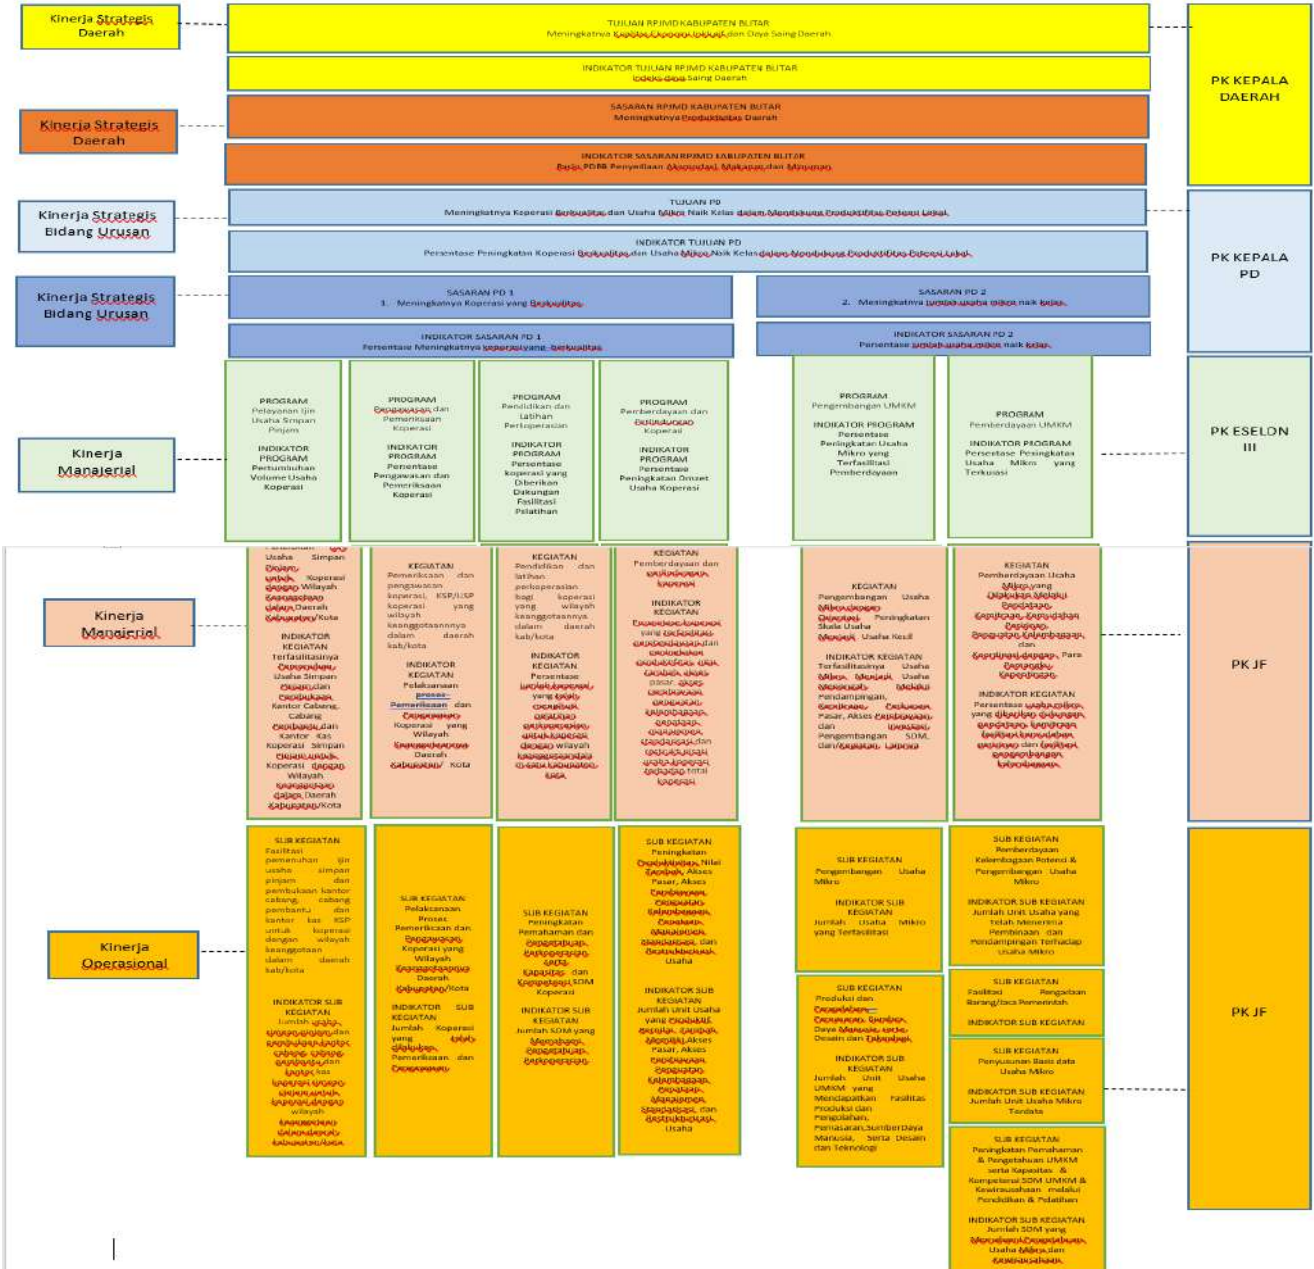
Kinerja Strategis Daerah

TUJUAN RPJMD KABUPATEN BLITAR
Meningkatnya Kualitas Ekonomi Lokal dan Daya Saing Daerah

INDIKATOR TUJUAN RPJMD KABUPATEN BLITAR
Indeks daya Saing Daerah

PK KEPALA DAERAH

Kinerja Strategis Daerah

SASARAN RPJMD KABUPATEN BLITAR
Meningkatnya Produktivitas Daerah

INDIKATOR SASARAN RPJMD KABUPATEN BLITAR
Rasio PDRB Penyediaan Akomodasi, Makanan dan Minuman

Kinerja Strategis Bidang Urusan

TUJUAN PD
Meningkatnya Koperasi Berkualitas dan Usaha Mikro Naik Kelas dalam Membangun Produktivitas Potensi Lokal

INDIKATOR TUJUAN PD
Persentase Peningkatan Koperasi Berkualitas dan Usaha Mikro Naik Kelas dalam Membangun Produktivitas Potensi Lokal

PK KEPALA PD

Kinerja Strategis Bidang Urusan

SASARAN PD 1
1. Meningkatnya Koperasi yang Berkualitas

SASARAN PD 2
2. Meningkatnya jumlah usaha mikro naik kelas

INDIKATOR SASARAN PD 1
Persentase Meningkatnya koperasi yang berkualitas

INDIKATOR SASARAN PD 2
Persentase jumlah usaha mikro naik kelas

Kinerja Manajerial

PROGRAM
Pelayanan Ijin Usaha Simpan Pinjam
INDIKATOR PROGRAM
Pertumbuhan Volume Usaha Koperasi

PROGRAM
Pengawasan dan Pemeriksaan Koperasi
INDIKATOR PROGRAM
Persentase Pengawasan dan Pemeriksaan Koperasi

PROGRAM
Pendidikan dan Latihan Perkoperasian
INDIKATOR PROGRAM
Persentase koperasi yang Diberikan Dukungan Fasilitasi Pelatihan

PROGRAM
Pemberdayaan dan Perlindungan Koperasi
INDIKATOR PROGRAM
Persentase Peningkatan Omzet Usaha Koperasi

PROGRAM
Pengembangan UMKM
INDIKATOR PROGRAM
Persentase Peningkatan Usaha Mikro yang Terfasilitasi Pemberdayaan

PROGRAM
Pemberdayaan UMKM
INDIKATOR PROGRAM
Persentase Peningkatan Usaha Mikro yang Terkuasai

PK ESELON III

Kinerja Manajerial

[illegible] Usaha Simpan Pinjam dalam untuk Koperasi dengan Wilayah Keanggotaan dalam Daerah Kabupaten/Kota
INDIKATOR KEGIATAN
Terfasilitasinya Penerbitan Usaha Simpan Pinjam dan Pembukaan Kantor Cabang, Cabang Pembantu dan Kantor Kas Koperasi Simpan Pinjam untuk Koperasi dengan Wilayah Keanggotaan dalam Daerah Kabupaten/Kota

KEGIATAN
Pemeriksaan dan pengawasan koperasi, KSP/USP koperasi yang wilayah keanggotaannya dalam daerah kab/kota
INDIKATOR KEGIATAN
Pelaksanaan proses Pemeriksaan dan Pengawasan Koperasi yang Wilayah Keanggotaannya Daerah Kabupaten/ Kota

KEGIATAN
Pendidikan dan latihan perkoperasian bagi koperasi yang wilayah keanggotaannya dalam daerah kab/kota
INDIKATOR KEGIATAN
Persentase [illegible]

KEGIATAN
Pemberdayaan dan Perlindungan Koperasi
INDIKATOR KEGIATAN
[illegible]

KEGIATAN
Pengembangan Usaha Mikro dengan Orientasi Peningkatan Skala Usaha Menjadi Usaha Kecil
INDIKATOR KEGIATAN
Terfasilitasinya Usaha Mikro Menjadi Usaha Menengah Melalui Pendampingan, Perizinan, Produksi, Pasar, Akses Pembiayaan, dan Pengembangan SDM dan Kegiatan Lainnya

KEGIATAN
Pemberdayaan Usaha Mikro yang Dilakukan Melalui Pendataan, Kemitraan, Kemudahan Perizinan, Penguatan Kelembagaan dan Koordinasi dengan Para Pemangku Kepentingan
INDIKATOR KEGIATAN
Persentase usaha mikro yang diberikan dukungan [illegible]

PK JF

Kinerja Operasional

SUB KEGIATAN
Fasilitasi pemenuhan ijin usaha simpan pinjam dan pembukaan kantor cabang, cabang pembantu dan kantor kas KSP untuk koperasi dengan wilayah keanggotaan dalam daerah kab/kota
INDIKATOR SUB KEGIATAN
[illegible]

SUB KEGIATAN
Pelaksanaan Proses Pemeriksaan dan Pengawasan Koperasi yang Wilayah Keanggotaan Daerah Kabupaten/Kota
INDIKATOR SUB KEGIATAN
Jumlah Koperasi yang telah dilakukan Pemeriksaan dan Pengawasan

SUB KEGIATAN
Peningkatan Pemahaman dan Pengetahuan Perkoperasian serta Kapasitas dan Kompetensi SDM Koperasi
INDIKATOR SUB KEGIATAN
Jumlah SDM yang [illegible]

SUB KEGIATAN
Peningkatan Produktivitas, Nilai Tambah, Akses Pasar, Akses Pembiayaan, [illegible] Usaha
INDIKATOR SUB KEGIATAN
Jumlah Unit Usaha yang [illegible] Usaha

SUB KEGIATAN
Pengembangan Usaha Mikro
INDIKATOR SUB KEGIATAN
Jumlah Usaha Mikro yang Terfasilitasi

SUB KEGIATAN
Pemberdayaan Kelembagaan Potensi & Pengembangan Usaha Mikro
INDIKATOR SUB KEGIATAN
Jumlah Unit Usaha yang telah Menerima Pembinaan dan Pendampingan Terhadap Usaha Mikro

SUB KEGIATAN
Produksi dan Pengolahan, Pemasaran, Sumber Daya Manusia, serta Desain dan Teknologi
INDIKATOR SUB KEGIATAN
Jumlah Unit Usaha UMKM yang Mendapatkan Fasilitas Produksi dan Pengolahan, Pemasaran, Sumberdaya Manusia, Serta Desain dan Teknologi

SUB KEGIATAN
Fasilitasi Pengadaan Barang/Jasa Pemerintah
INDIKATOR SUB KEGIATAN

SUB KEGIATAN
Penyusunan Basis data Usaha Mikro
INDIKATOR SUB KEGIATAN
Jumlah Unit Usaha Mikro Terdata

SUB KEGIATAN
Peningkatan Pemahaman & Pengetahuan UMKM serta Kapasitas & Kompetensi SDM UMKM & Kewirausahaan melalui Pendidikan & Pelatihan
INDIKATOR SUB KEGIATAN
Jumlah SDM yang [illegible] Usaha Mikro dan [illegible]

PK JF